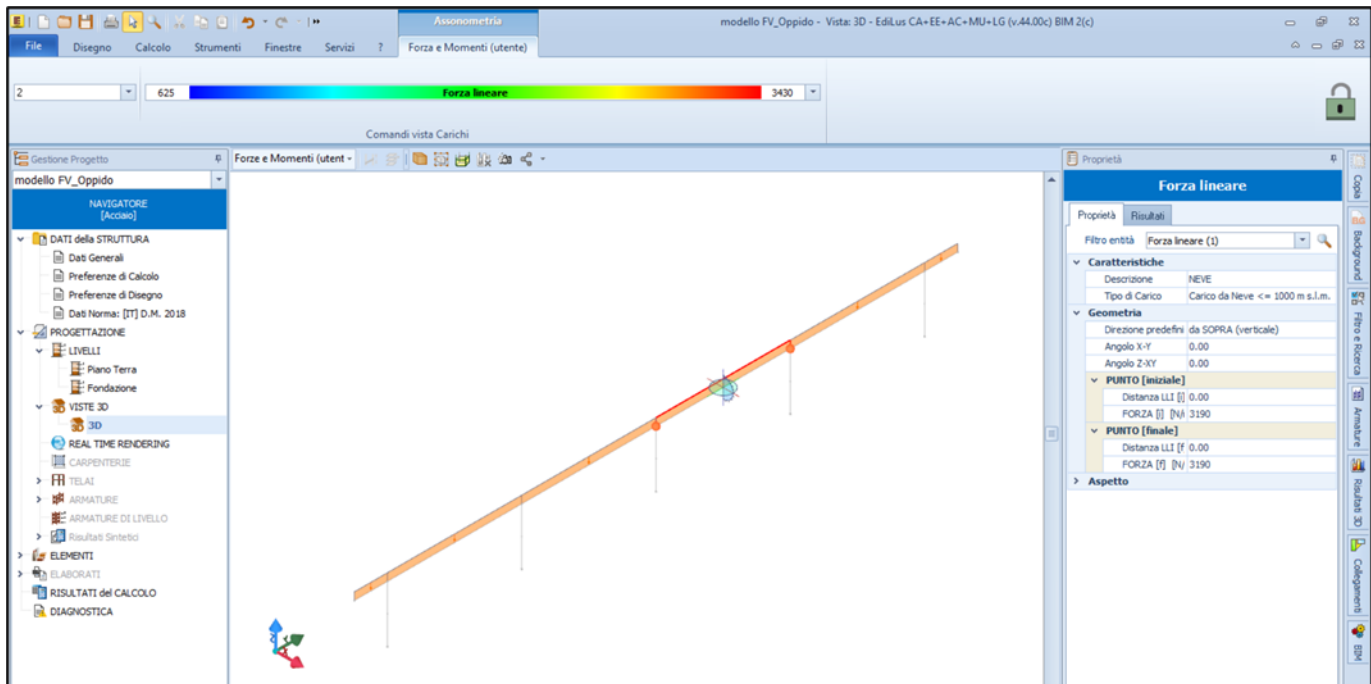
Assonometria

modello FV_Oppido - Vista: 3D - EdiLus CA+EE+AC+MU+LG (v.44.00c) BIM 2(c)

File   Disegno   Calcolo   Strumenti   Finestre   Servizi   ?   Forza e Momenti (utente)

2

625   Forza lineare   3430

Comandi vista Carichi

Gestione Progetto

modello FV_Oppido

NAVIGATORE
[Acciaio]

DATI della STRUTTURA
Dati Generali
Preferenze di Calcolo
Preferenze di Disegno
Dati Norma: [IT] D.M. 2018
PROGETTAZIONE
LIVELLI
Piano Terra
Fondazione
VISTE 3D
3D
REAL TIME RENDERING
CARPENTERIE
TELAI
ARMATURE
ARMATURE DI LIVELLO
Risultati Sintetici
ELEMENTI
ELABORATI
RISULTATI del CALCOLO
DIAGNOSTICA

Forze e Momenti (utent

Proprietà

Forza lineare

Proprietà   Risultati

Filtro entità   Forza lineare (1)

| Caratteristiche | |
|---|---|
| Descrizione | NEVE |
| Tipo di Carico | Carico da Neve <= 1000 m s.l.m. |
| Geometria | |
| Direzione predefini | da SOPRA (verticale) |
| Angolo X-Y | 0.00 |
| Angolo Z-XY | 0.00 |
| PUNTO [iniziale] | |
| Distanza LLI [i] | 0.00 |
| FORZA [i] [N/ | 3190 |
| PUNTO [finale] | |
| Distanza LLI [f | 0.00 |
| FORZA [f] [N/ | 3190 |
| Aspetto | |

Copia
Background
Filtro e Ricerca
Armature
Risultati 3D
Collegamenti
BIM